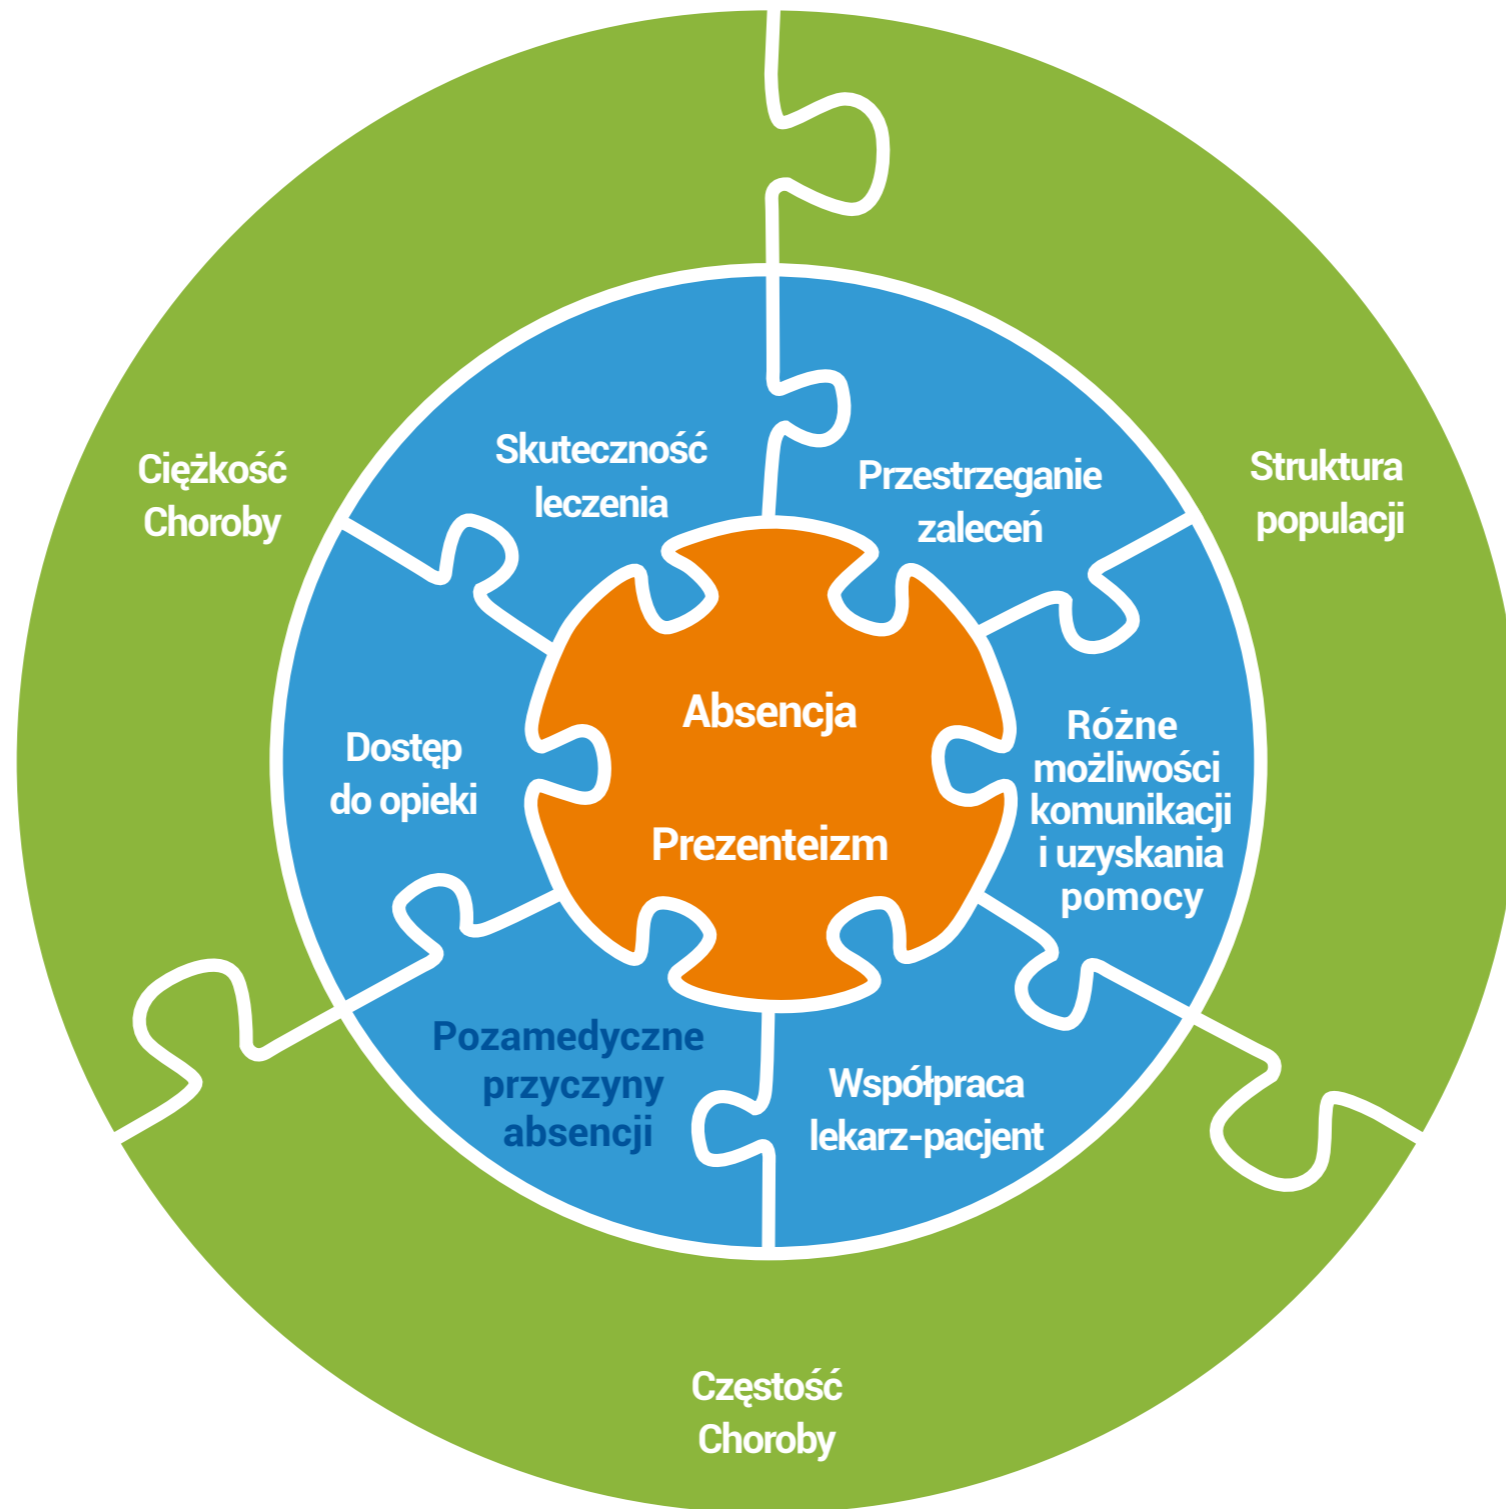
Ciężkość Choroby

Struktura populacji

Skuteczność leczenia

Przestrzeganie zaleceń

Dostęp do opieki

Absencja

Prezenteizm

Różne możliwości komunikacji i uzyskania pomocy

Pozamedyczne przyczyny absencji

Współpraca lekarz-pacjent

Częstość Choroby